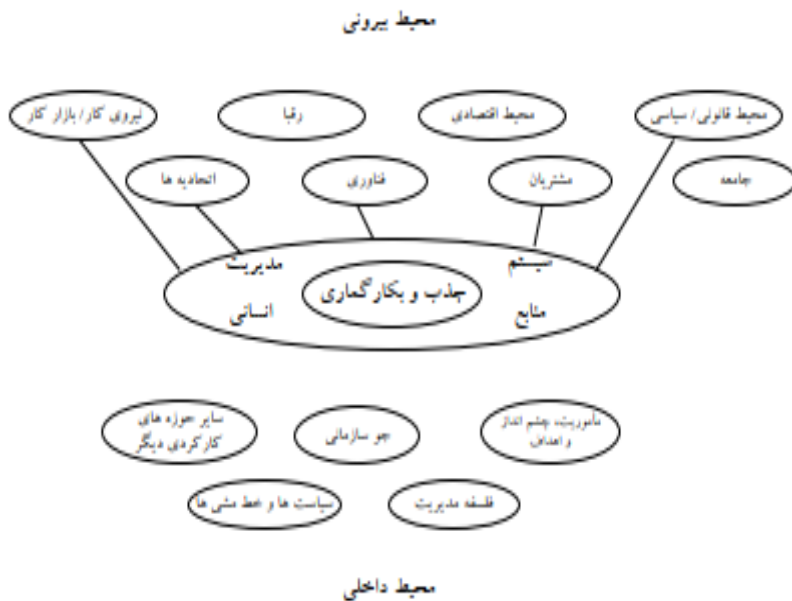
محیط بیرونی

محیط قانونی/ سیاسی

محیط اقتصادی

رقبا

نیروی کار/ بازار کار

جامعه

مشتریان

فناوری

اتحادیه ها

سیستم منابع

مدیریت انسانی

جذب و بکارگماری

مأموریت، چشم انداز و اهداف

جو سازمانی

سایر حوزه های کارکردی دیگر

فلسفه مدیریت

سیاست ها و خط مشی ها

محیط داخلی